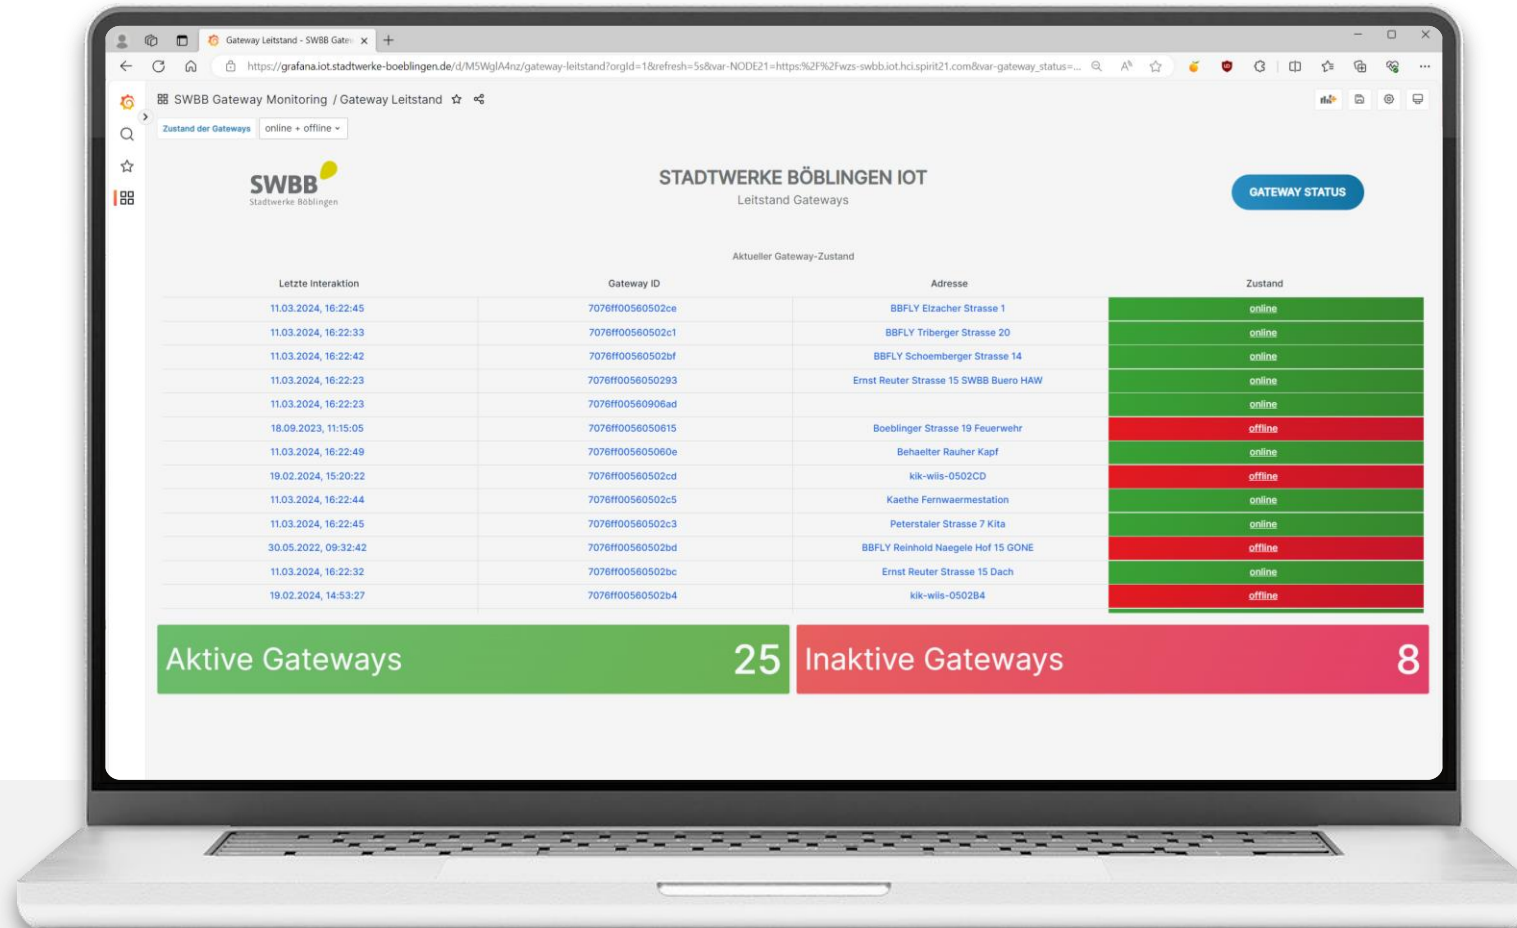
Gateway Leitstand - SWBB Gatew

https://grafana.iot.stadtwerke-boeblingen.de/d/M5WglA4nz/gateway-leitstand?orgId=1&refresh=5s&var-NODE21=https:%2F%2Fwzs-swbb.iot.hci.spirit21.com&var-gateway_status=...

SWBB Gateway Monitoring / Gateway Leitstand

Zustand der Gateways online + offline

SWBB
Stadtwerke Böblingen

STADTWERKE BÖBLINGEN IOT
Leitstand Gateways

GATEWAY STATUS

Aktueller Gateway-Zustand

| Letzte Interaktion | Gateway ID | Adresse | Zustand |
|---|---|---|---|
| 11.03.2024, 16:22:45 | 7076ff00560502ce | BBFLY Elzacher Strasse 1 | online |
| 11.03.2024, 16:22:33 | 7076ff00560502c1 | BBFLY Triberger Strasse 20 | online |
| 11.03.2024, 16:22:42 | 7076ff00560502bf | BBFLY Schoemberger Strasse 14 | online |
| 11.03.2024, 16:22:23 | 7076ff0056050293 | Ernst Reuter Strasse 15 SWBB Buero HAW | online |
| 11.03.2024, 16:22:23 | 7076ff00560906ad | | online |
| 18.09.2023, 11:15:05 | 7076ff0056050615 | Boeblinger Strasse 19 Feuerwehr | offline |
| 11.03.2024, 16:22:49 | 7076ff005605060e | Behaelter Rauher Kapf | online |
| 19.02.2024, 15:20:22 | 7076ff00560502cd | kik-wiis-0502CD | offline |
| 11.03.2024, 16:22:44 | 7076ff00560502c5 | Kaethe Fernwaermestation | online |
| 11.03.2024, 16:22:45 | 7076ff00560502c3 | Peterstaler Strasse 7 Kita | online |
| 30.05.2022, 09:32:42 | 7076ff00560502bd | BBFLY Reinhold Naegele Hof 15 GONE | offline |
| 11.03.2024, 16:22:32 | 7076ff00560502bc | Ernst Reuter Strasse 15 Dach | online |
| 19.02.2024, 14:53:27 | 7076ff00560502b4 | kik-wiis-0502B4 | offline |

Aktive Gateways 25

Inaktive Gateways 8